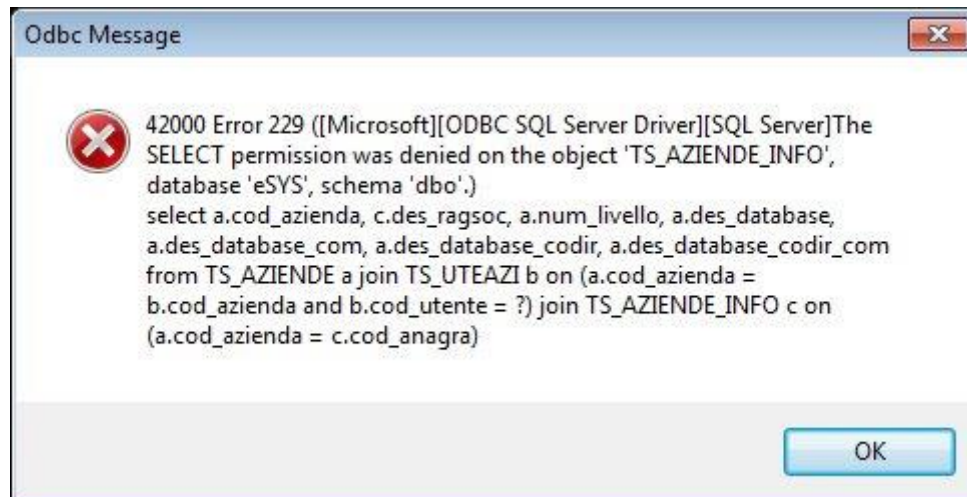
Odbc Message

42000 Error 229 ([Microsoft][ODBC SQL Server Driver][SQL Server]The SELECT permission was denied on the object 'TS_AZIENDE_INFO', database 'eSYS', schema 'dbo'.)
select a.cod_azienda, c.des_ragsoc, a.num_livello, a.des_database, a.des_database_com, a.des_database_codir, a.des_database_codir_com from TS_AZIENDE a join TS_UTEAZI b on (a.cod_azienda = b.cod_azienda and b.cod_utente = ?) join TS_AZIENDE_INFO c on (a.cod_azienda = c.cod_anagra)

OK